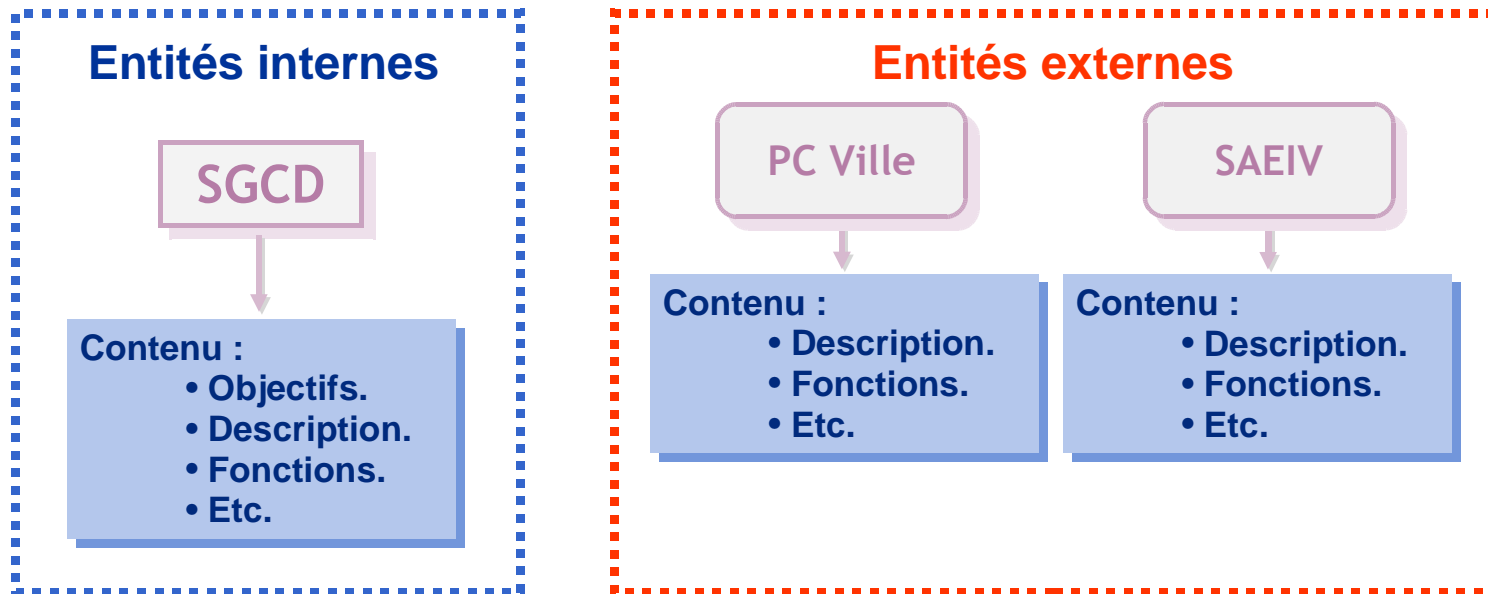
Entités internes

SGCD

Contenu :
• Objectifs.
• Description.
• Fonctions.
• Etc.

Entités externes

PC Ville

Contenu :
• Description.
• Fonctions.
• Etc.

SAEIV

Contenu :
• Description.
• Fonctions.
• Etc.